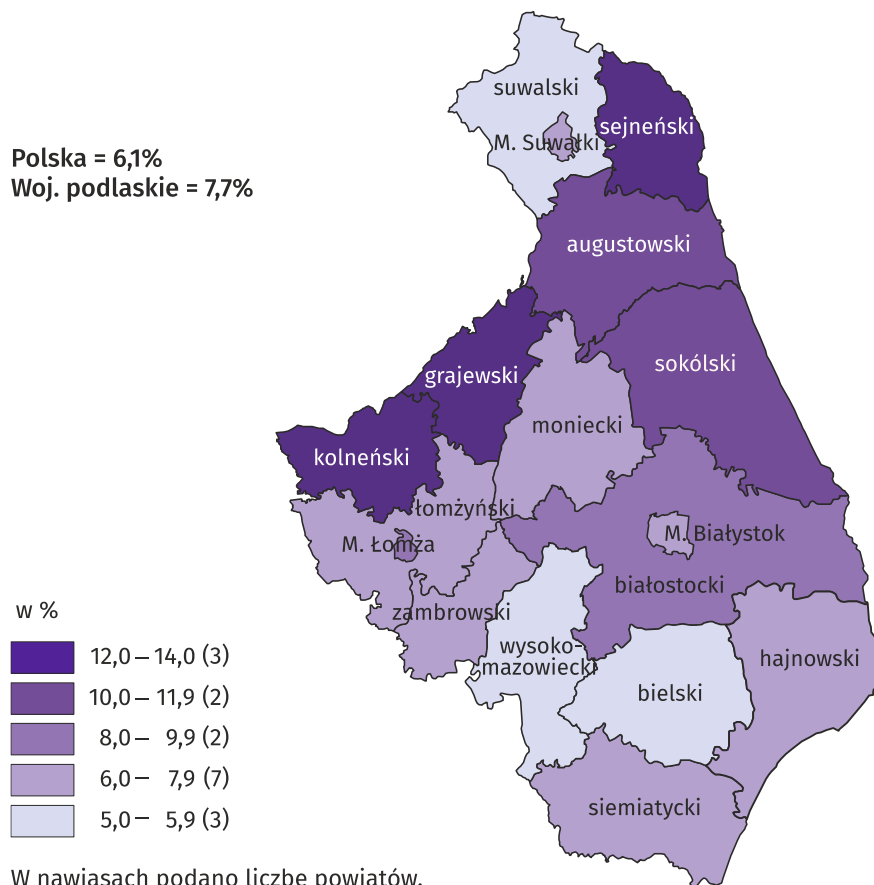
Polska = 6,1%
Woj. podlaskie = 7,7%

suwalski
M. Suwałki
sejneński
augustowski
grajewski
sokólski
moniecki
kolneński
łomżyński
M. Łomża
M. Białystok
białostocki
zambrowski
wysoko-mazowiecki
hajnowski
bielski
siemiatycki

w %
12,0 – 14,0 (3)
10,0 – 11,9 (2)
8,0 – 9,9 (2)
6,0 – 7,9 (7)
5,0 – 5,9 (3)

W nawiasach podano liczbę powiatów.